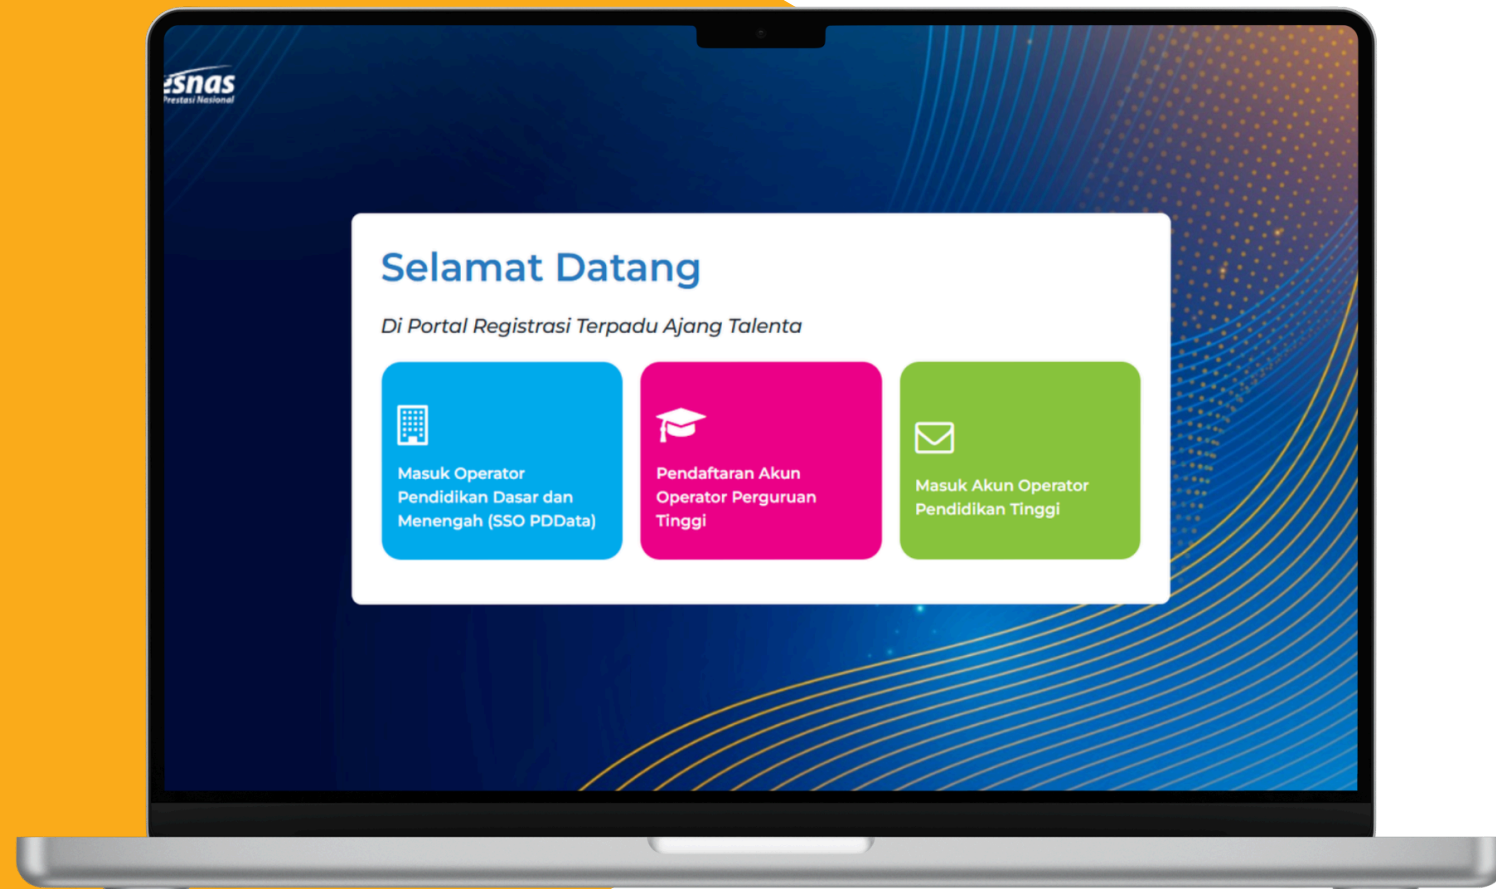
esnas
Prestasi Nasional

Selamat Datang

Di Portal Registrasi Terpadu Ajang Talenta

Masuk Operator Pendidikan Dasar dan Menengah (SSO PDData)

Pendaftaran Akun Operator Perguruan Tinggi

Masuk Akun Operator Pendidikan Tinggi